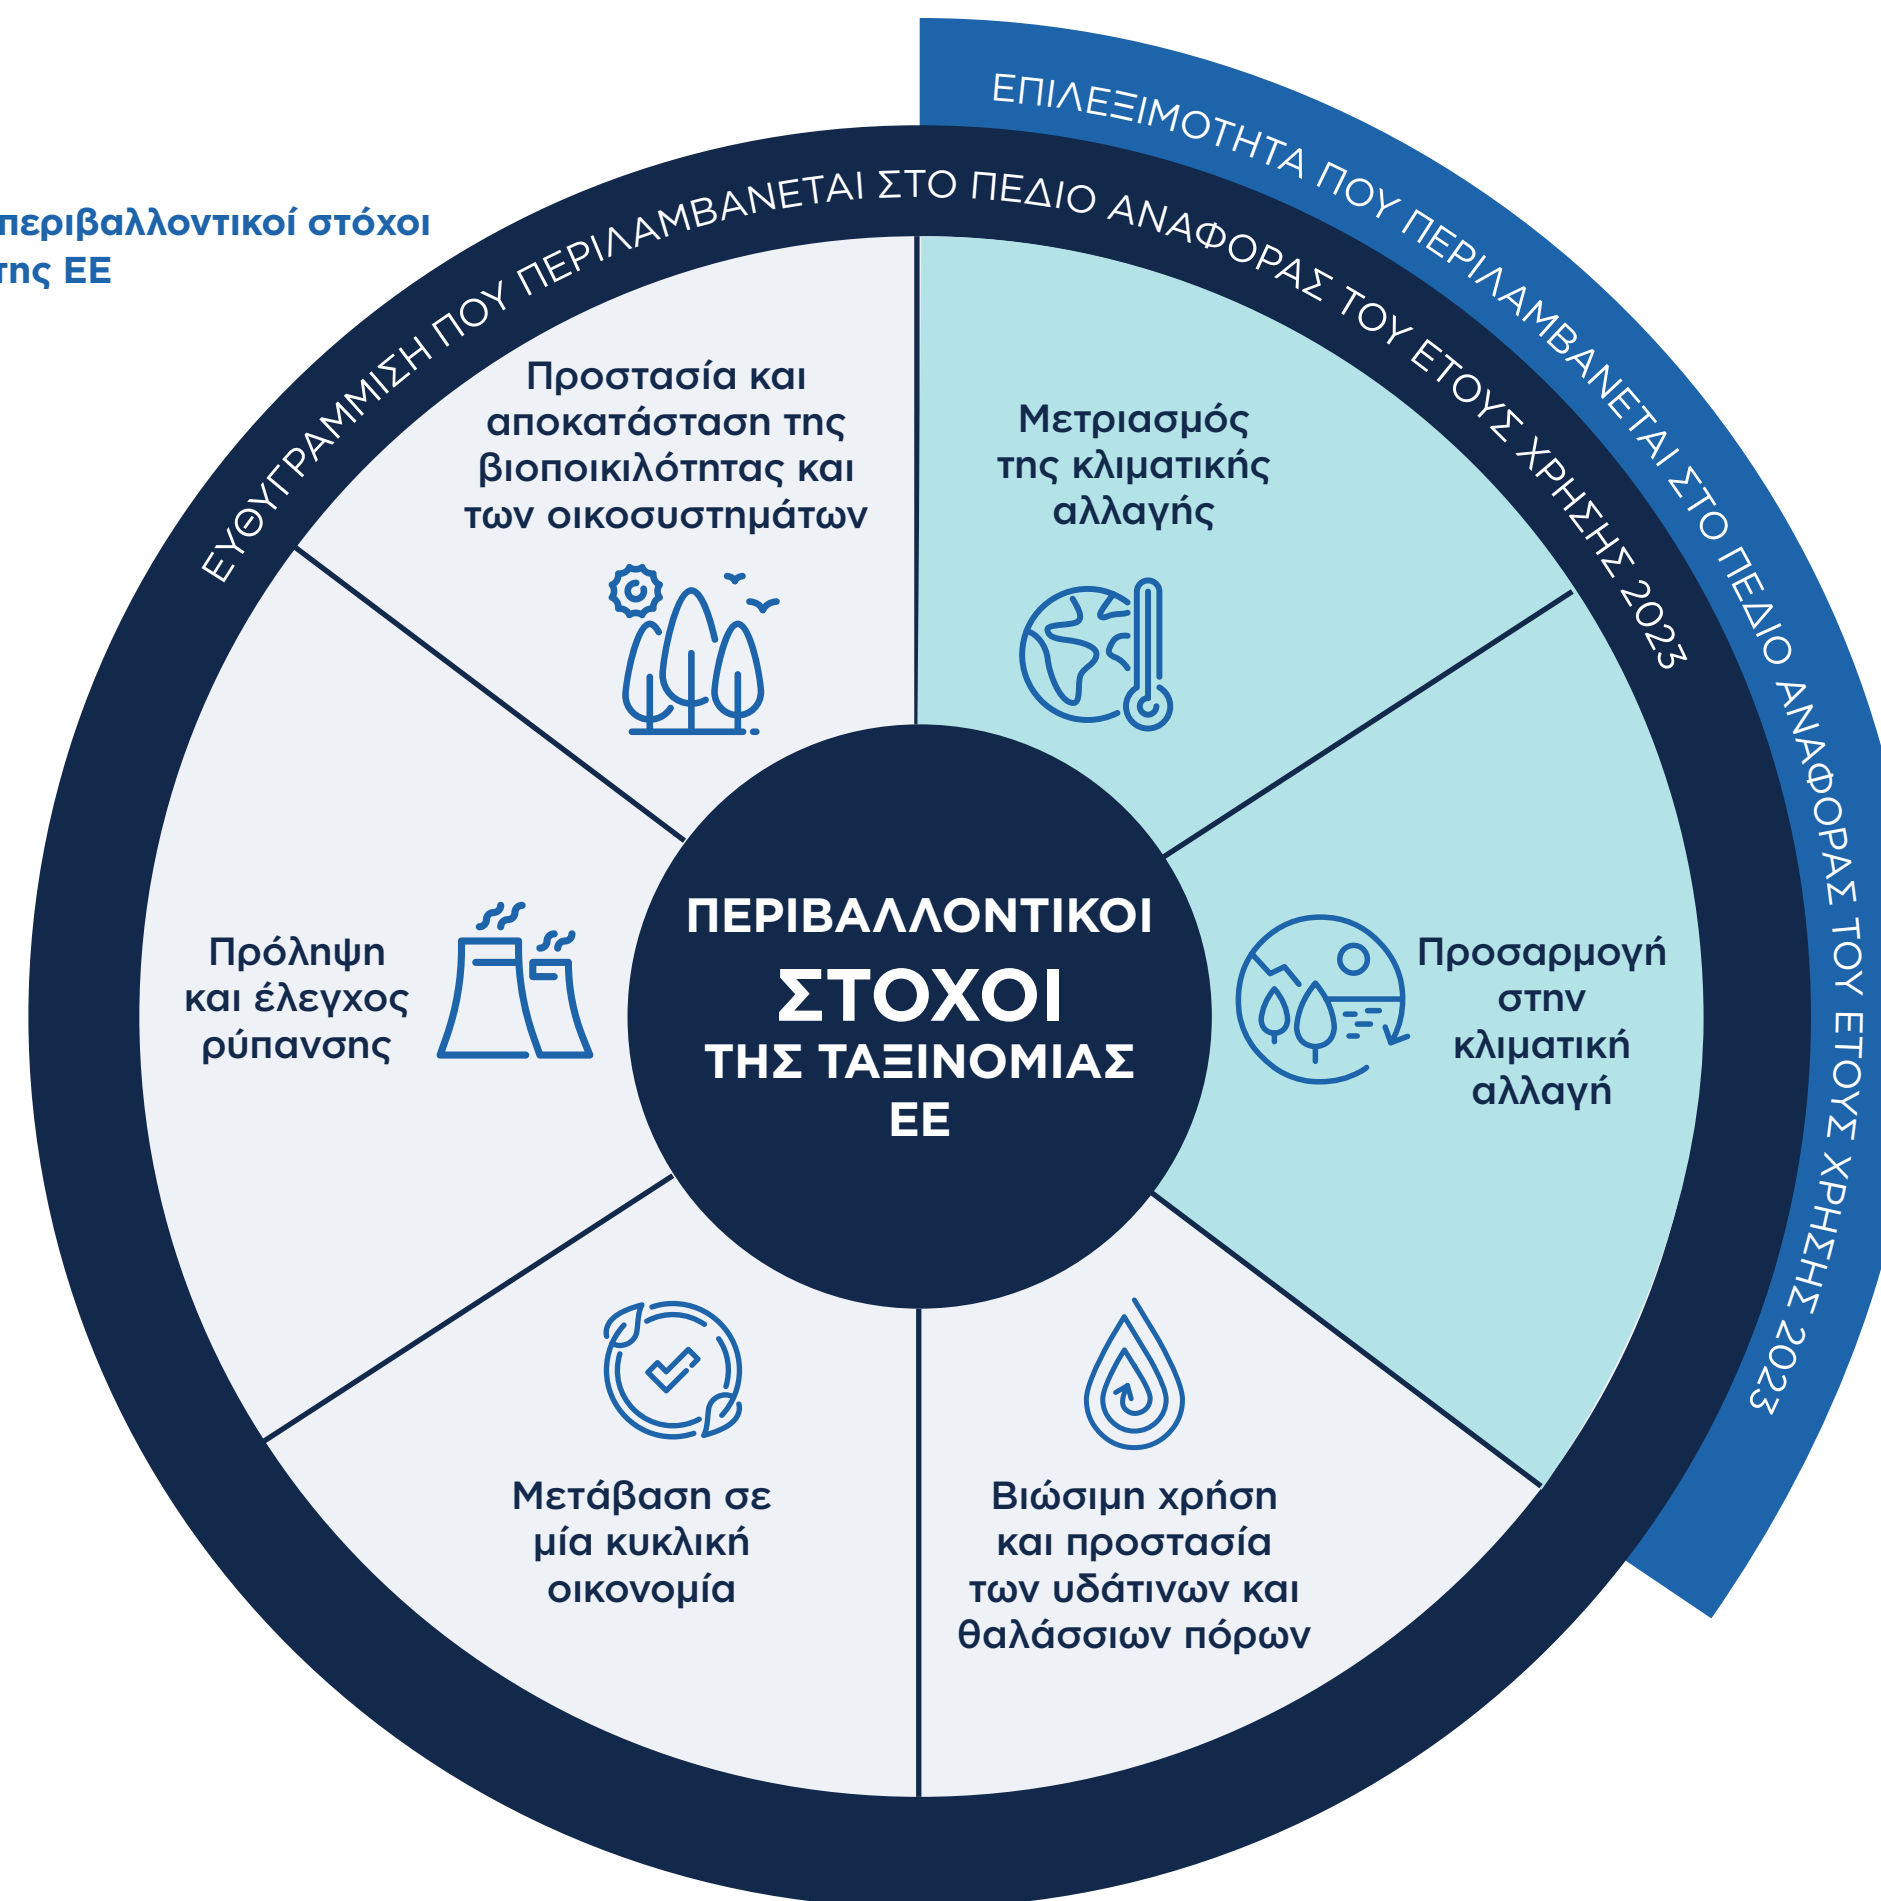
περιβαλλοντικοί στόχοι
της ΕΕ

ΕΠΙΛΕΞΙΜΟΤΗΤΑ ΠΟΥ ΠΕΡΙΛΑΜΒΑΝΕΤΑΙ ΣΤΟ ΠΕΔΙΟ ΑΝΑΦΟΡΑΣ ΤΟΥ ΕΤΟΥΣ ΧΡΗΣΗΣ 2023

ΕΥΘΥΓΡΑΜΜΙΣΗ ΠΟΥ ΠΕΡΙΛΑΜΒΑΝΕΤΑΙ ΣΤΟ ΠΕΔΙΟ ΑΝΑΦΟΡΑΣ ΤΟΥ ΕΤΟΥΣ ΧΡΗΣΗΣ 2023

Προστασία και αποκατάσταση της βιοποικιλότητας και των οικοσυστημάτων

Μετριασμός της κλιματικής αλλαγής

Πρόληψη και έλεγχος ρύπανσης

ΠΕΡΙΒΑΛΛΟΝΤΙΚΟΙ
ΣΤΟΧΟΙ
ΤΗΣ ΤΑΞΙΝΟΜΙΑΣ
ΕΕ

Προσαρμογή στην κλιματική αλλαγή

Μετάβαση σε μία κυκλική οικονομία

Βιώσιμη χρήση και προστασία των υδάτινων και θαλάσσιων πόρων